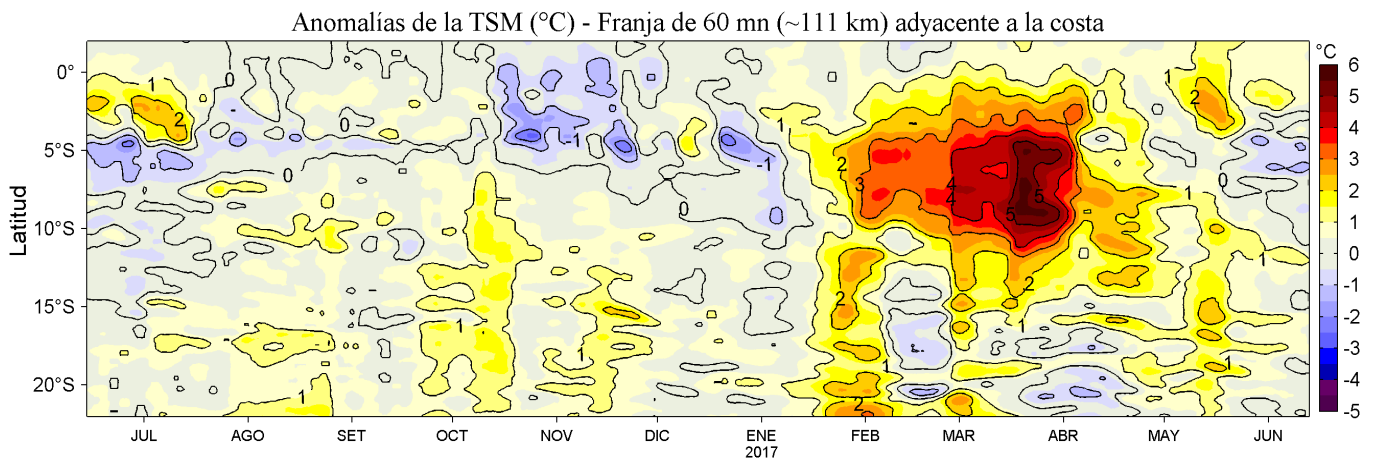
Anomalías de la TSM (°C) - Franja de 60 mn (~111 km) adyacente a la costa

Latitud

0°
5°S
10°S
15°S
20°S

JUL AGO SET OCT NOV DIC ENE 2017 FEB MAR ABR MAY JUN

°C
6
5
4
3
2
1
0
-1
-2
-3
-4
-5

1 2 0 0 0 -1 -1 -1 0 1 2 3 4 4 5 5 5 1 0 2 1 2 2 1 1 1 1 1 2 1 1 2 1